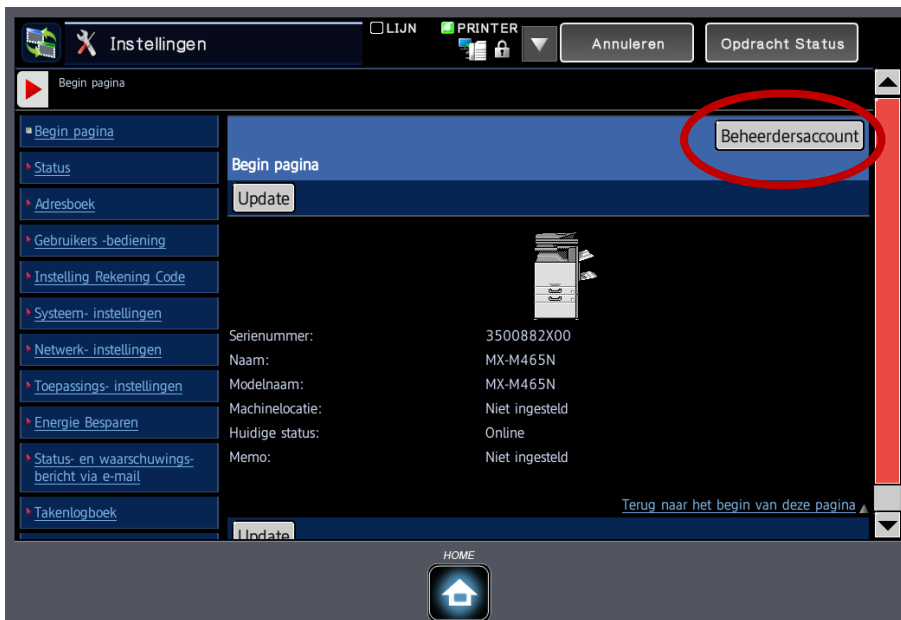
Instellingen

LIJN

PRINTER

Annuleren

Opdracht Status

Begin pagina

Begin pagina

Status

Adresboek

Gebruikers -bediening

Instelling Rekening Code

Systeem- instellingen

Netwerk- instellingen

Toepassings- instellingen

Energie Besparen

Status- en waarschuwings- bericht via e-mail

Takenlogboek

Beheerdersaccount

Begin pagina

Update

| | |
|---|---|
| Serienummer: | 3500882X00 |
| Naam: | MX-M465N |
| Modelnaam: | MX-M465N |
| Machinelocatie: | Niet ingesteld |
| Huidige status: | Online |
| Memo: | Niet ingesteld |

Terug naar het begin van deze pagina

Update

HOME